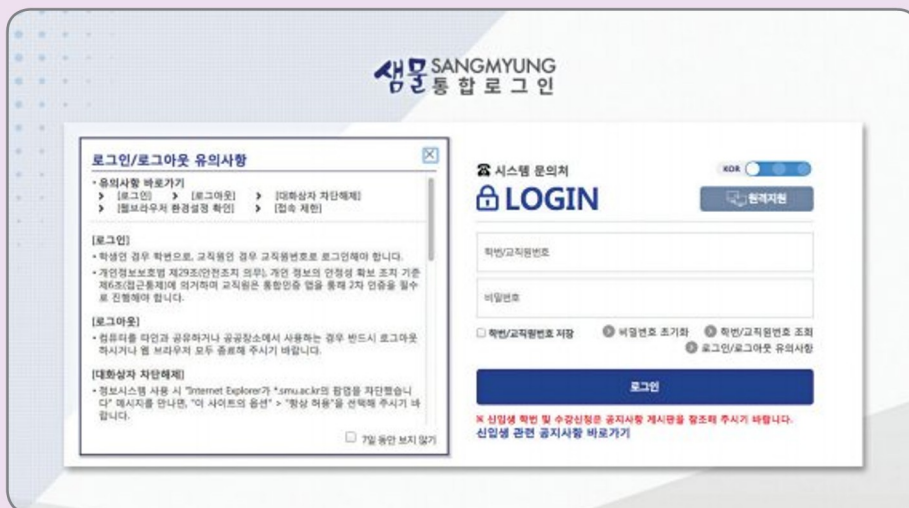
상명 SANGMYUNG 통합로그인

로그인/로그아웃 유의사항

• 유의사항 바로가기
> [로그인] > [로그아웃] > [대화상자 차단해제]
> [웹브라우저 환경설정 확인] > [접속 제한]

[로그인]
• 학생인 경우 학번으로, 교직원인 경우 교직원번호로 로그인해야 합니다.
• 개인정보보호법 제29조(안전조치 의무), 개인 정보의 안정성 확보 조치 기준 제6조(접근통제)에 의거하여 교직원은 통합인증 앱을 통해 2차 인증을 필수로 진행해야 합니다.

[로그아웃]
• 컴퓨터를 타인과 공유하거나 공공장소에서 사용하는 경우 반드시 로그아웃 하시거나 웹 브라우저 모두 종료해 주시기 바랍니다.

[대화상자 차단해제]
• 정보시스템 사용 시 "Internet Explorer가 "*.smu.ac.kr의 팝업을 차단했습니다" 메시지를 만나면, "이 사이트의 옵션" > "항상 허용"을 선택해 주시기 바랍니다.

7일 동안 보지 않기

시스템 문의처
KOR
LOGIN
원격지원
학번/교직원번호
비밀번호
학번/교직원번호 저장
비밀번호 초기화
학번/교직원번호 조회
로그인/로그아웃 유의사항
로그인
※ 신입생 학번 및 수강신청은 공지사항 게시판을 참조해 주시기 바랍니다.
신입생 관련 공지사항 바로가기